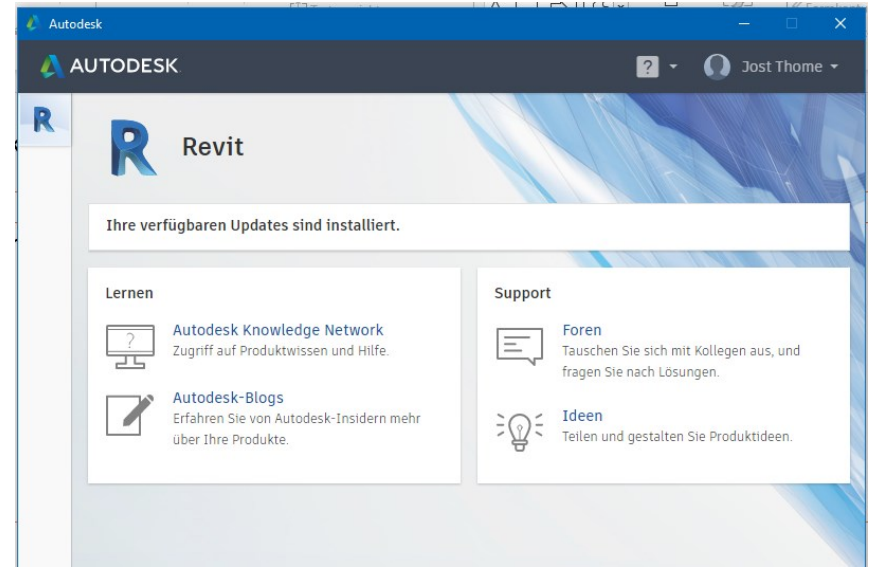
Autodesk

AUTODESK

?

Jost Thome

R

Revit

Ihre verfügbaren Updates sind installiert.

Lernen

Autodesk Knowledge Network
Zugriff auf Produktwissen und Hilfe.

Autodesk-Blogs
Erfahren Sie von Autodesk-Insidern mehr über Ihre Produkte.

Support

Foren
Tauschen Sie sich mit Kollegen aus, und fragen Sie nach Lösungen.

Ideen
Teilen und gestalten Sie Produktideen.